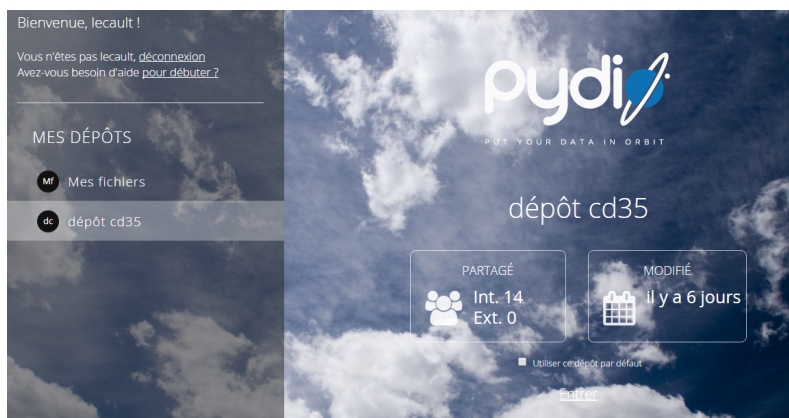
Bienvenue, lecault !

Vous n'êtes pas lecault, déconnexion
Avez-vous besoin d'aide pour débuter ?

MES DÉPÔTS

Mf Mes fichiers

dc dépôt cd35

pydio

PUT YOUR DATA IN ORBIT

dépôt cd35

PARTAGÉ
Int. 14
Ext. 0

MODIFIÉ
il y a 6 jours

Utiliser ce dépôt par défaut

Entrer